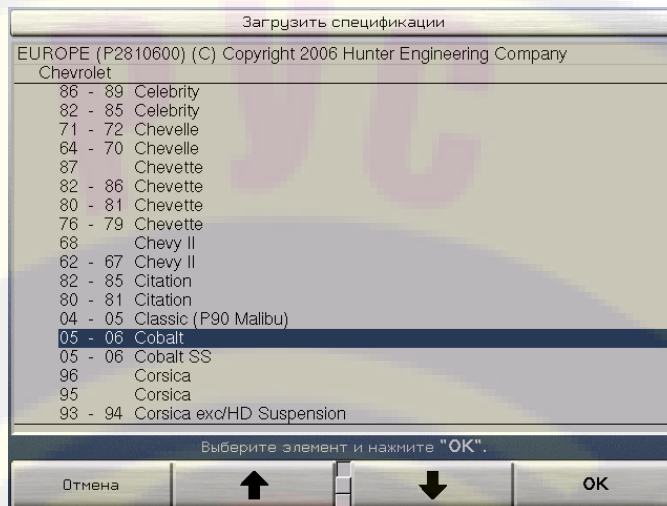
Загрузить спецификации

EUROPE (P2810600) (C) Copyright 2006 Hunter Engineering Company

Chevrolet

86 - 89 Celebrity
82 - 85 Celebrity
71 - 72 Chevelle
64 - 70 Chevelle
87 Chevette
82 - 86 Chevette
80 - 81 Chevette
76 - 79 Chevette
68 Chevy II
62 - 67 Chevy II
82 - 85 Citation
80 - 81 Citation
04 - 05 Classic (P90 Malibu)
05 - 06 Cobalt
05 - 06 Cobalt SS
96 Corsica
95 Corsica
93 - 94 Corsica exc/HD Suspension

Выберите элемент и нажмите "OK".

Отмена

OK